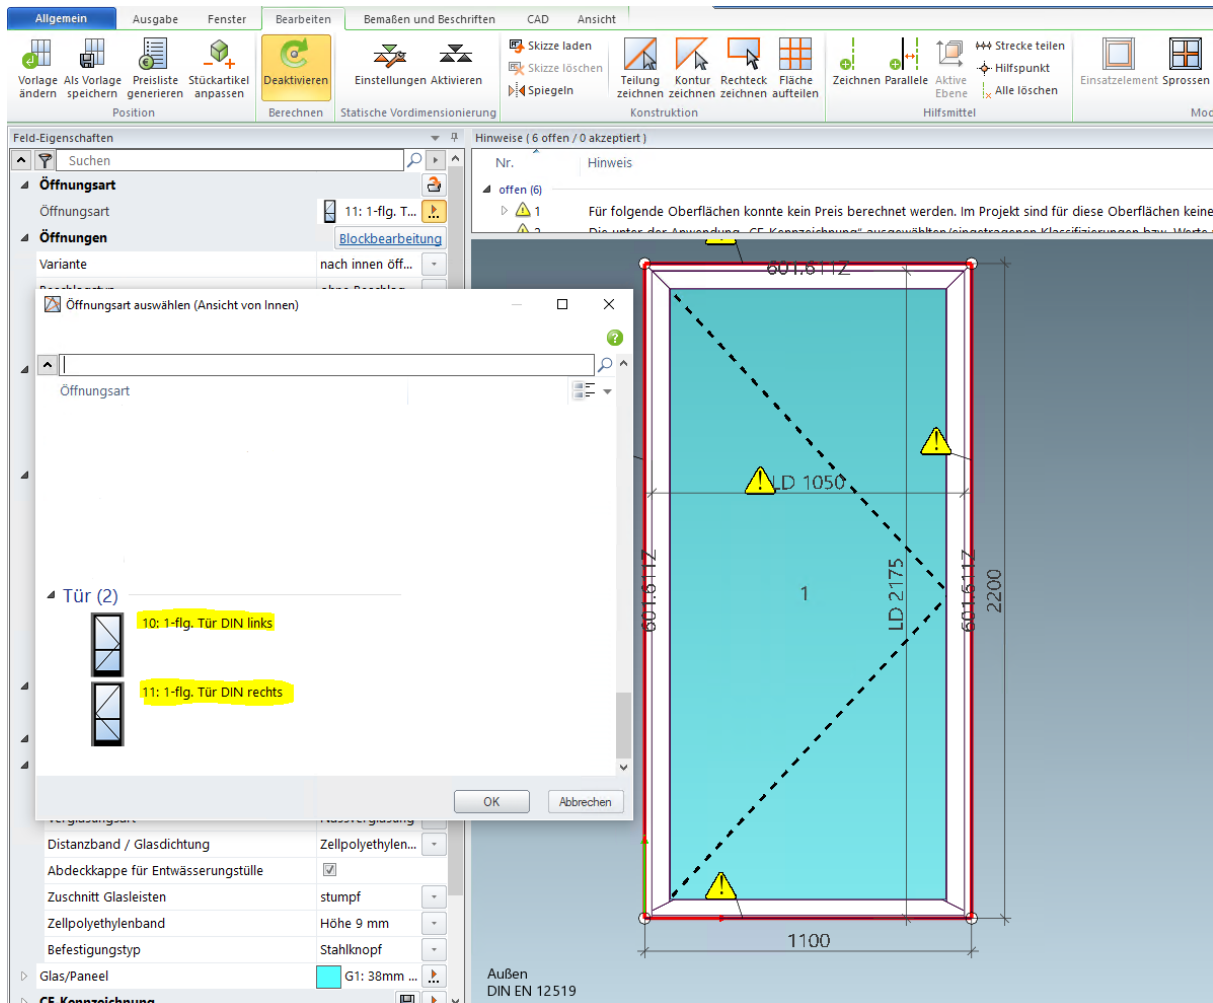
Allgemein | Ausgabe | Fenster | Bearbeiten | Bemaßen und Beschriften | CAD | Ansicht

Vorlage ändern | Als Vorlage speichern | Preisliste generieren | Stückartikel anpassen
Position

Deaktivieren
Berechnen

Einstellungen | Aktivieren
Statische Vordimensionierung

Skizze laden
Skizze löschen
Spiegeln

Teilung zeichnen | Kontur zeichnen | Rechteck zeichnen | Fläche aufteilen
Konstruktion

Zeichnen | Parallele | Aktive Ebene
Strecke teilen
Hilfspunkt
Alle löschen
Hilfsmittel

Einsatzelement | Sprossen
Mo

Feld-Eigenschaften

Suchen

Öffnungsart
Öffnungsart | 11: 1-flg. T...
Öffnungen
Blockbearbeitung
Variante | nach innen öff...

Öffnungsart auswählen (Ansicht von Innen)

Öffnungsart

Tür (2)
10: 1-flg. Tür DIN links
11: 1-flg. Tür DIN rechts

OK | Abbrechen

Distanzband / Glasdichtung | Zellpolyethylen...
Abdeckkappe für Entwässerungstülle
Zuschnitt Glasleisten | stumpf
Zellpolyethylenband | Höhe 9 mm
Befestigungstyp | Stahlknopf
Glas/Paneel | G1: 38mm ...
CE-Kennzeichnung

Hinweise ( 6 offen / 0 akzeptiert )
Nr. | Hinweis
offen (6)
1 | Für folgende Oberflächen konnte kein Preis berechnet werden. Im Projekt sind für diese Oberflächen keine
2 | Die unter der Anwendung „CE-Kennzeichnung“ ausgewählten/eingetragenen Klassifizierungen bzw. Werte

601.61 IZ
LD 1050
601.61 IZ
LD 2175
601.61 IZ
1
2200
1100

Außen
DIN EN 12519